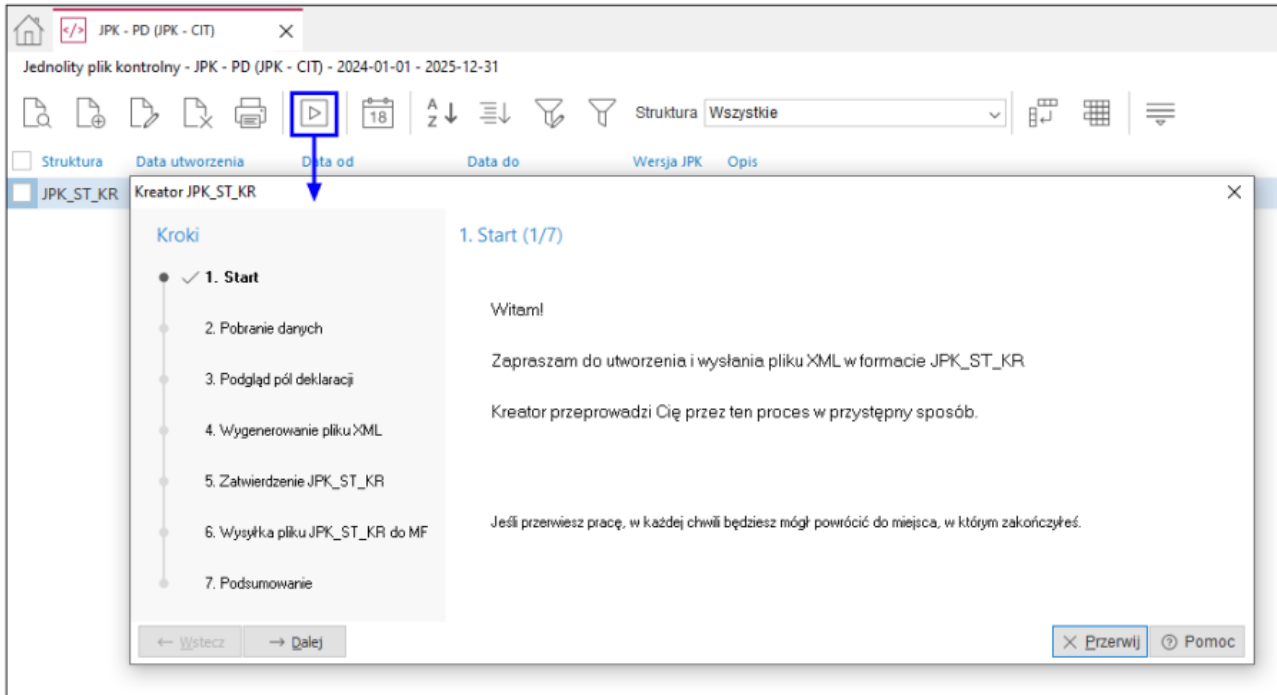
JPK - PD (JPK - CIT)

Jednolity plik kontrolny - JPK - PD (JPK - CIT) - 2024-01-01 - 2025-12-31

18

Struktura Wszystkie

| Struktura | Data utworzenia | Data od | Data do | Wersja JPK | Opis |
|---|---|---|---|---|---|
| JPK_ST_KR | | | | | |

Kreator JPK_ST_KR

Kroki

1. Start

2. Pobranie danych

3. Podgląd pól deklaracji

4. Wygenerowanie pliku XML

5. Zatwierdzenie JPK_ST_KR

6. Wysyłka pliku JPK_ST_KR do MF

7. Podsumowanie

1. Start (1/7)

Witam!

Zapraszam do utworzenia i wysłania pliku XML w formacie JPK_ST_KR

Kreator przeprowadzi Cię przez ten proces w przystępny sposób.

Jeśli przerwiesz pracę, w każdej chwili będziesz mógł powrócić do miejsca, w którym zakończyłeś.

← Wstecz → Dalej

Przerwij Pomoc